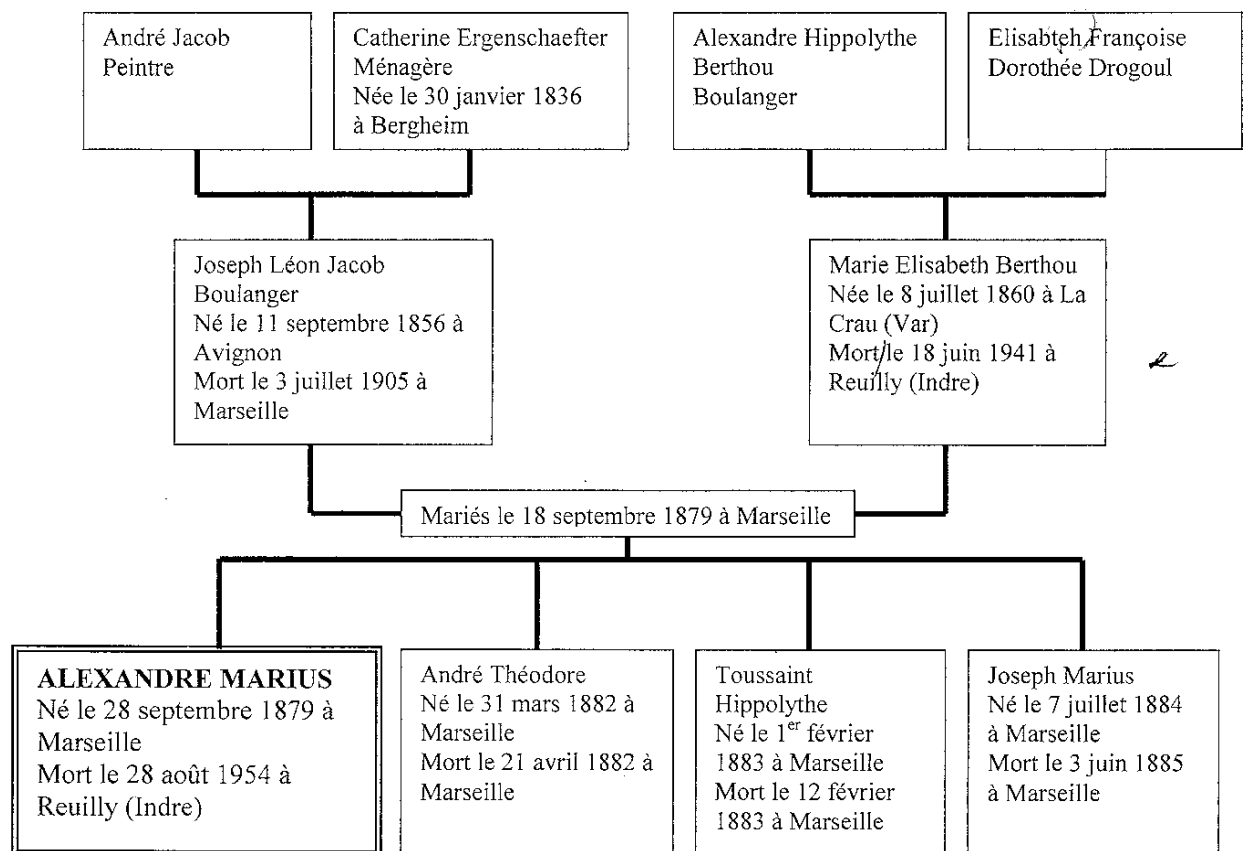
André Jacob
Peintre

Catherine Ergenschaefter
Ménagère
Née le 30 janvier 1836 à Bergheim

Alexandre Hippolythe Berthou
Boulanger

Elisabteh Françoise Dorothée Drogoul

Joseph Léon Jacob
Boulanger
Né le 11 septembre 1856 à Avignon
Mort le 3 juillet 1905 à Marseille

Marie Elisabeth Berthou
Née le 8 juillet 1860 à La Crau (Var)
Mort le 18 juin 1941 à Reuilly (Indre)

Mariés le 18 septembre 1879 à Marseille

**ALEXANDRE MARIUS**
Né le 28 septembre 1879 à Marseille
Mort le 28 août 1954 à Reuilly (Indre)

André Théodore
Né le 31 mars 1882 à Marseille
Mort le 21 avril 1882 à Marseille

Toussaint Hippolythe
Né le 1$^{er}$ février 1883 à Marseille
Mort le 12 février 1883 à Marseille

Joseph Marius
Né le 7 juillet 1884 à Marseille
Mort le 3 juin 1885 à Marseille